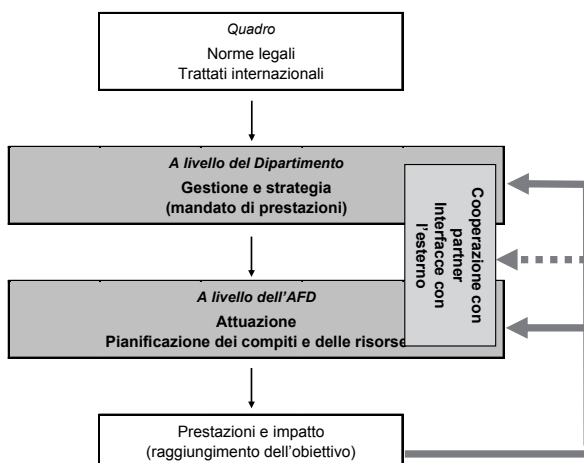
Quadro
Norme legali
Trattati internazionali

A livello del Dipartimento
Gestione e strategia
(mandato di prestazioni)

Cooperazione con partner
Interfacce con l'esterno

A livello dell'AFD
Attuazione
Pianificazione dei compiti e delle risorse

Prestazioni e impatto
(raggiungimento dell'obiettivo)